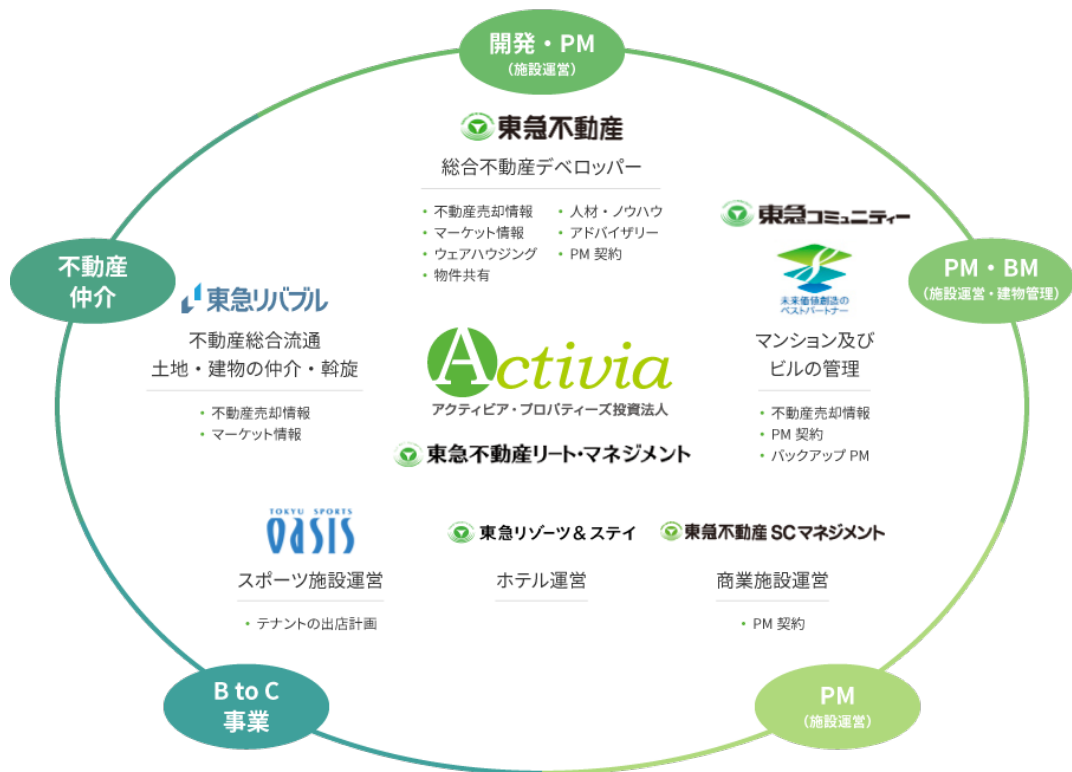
開発・PM
（施設運営）

東急不動産
総合不動産デベロッパー
・不動産売却情報
・マーケット情報
・ウェアハウジング
・物件共有
・人材・ノウハウ
・アドバイザリー
・PM 契約

不動産
仲介

東急リバブル
不動産総合流通
土地・建物の仲介・斡旋
・不動産売却情報
・マーケット情報

Activia
アクティビア・プロパティーズ投資法人
東急不動産リート・マネジメント

東急コミュニティー
未来価値創造の
ベストパートナー
マンション及び
ビルの管理
・不動産売却情報
・PM 契約
・バックアップ PM

PM・BM
（施設運営・建物管理）

TOKYU SPORTS
OASIS
スポーツ施設運営
・テナントの出店計画

東急リゾーツ＆ステイ
ホテル運営

東急不動産 SCマネジメント
商業施設運営
・PM 契約

B to C
事業

PM
（施設運営）